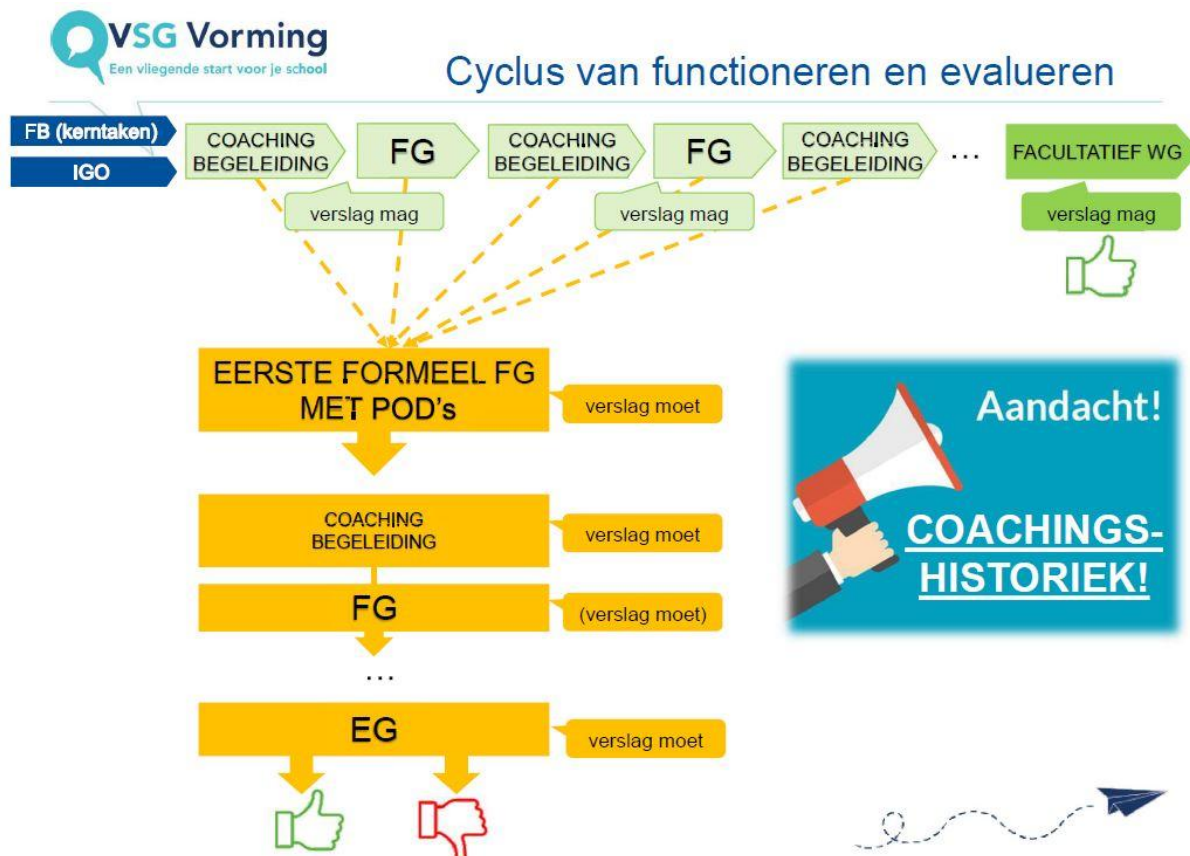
VSG Vorming
Een vliegende start voor je school

Cyclus van functioneren en evalueren

FB (kerntaken)
IGO

COACHING BEGELEIDING
FG
COACHING BEGELEIDING
FG
COACHING BEGELEIDING
…
FACULTATIEF WG

verslag mag
verslag mag
verslag mag

EERSTE FORMEEL FG MET POD's
verslag moet

COACHING BEGELEIDING
verslag moet

FG
(verslag moet)

…

EG
verslag moet

Aandacht!

COACHINGS-HISTORIEK!